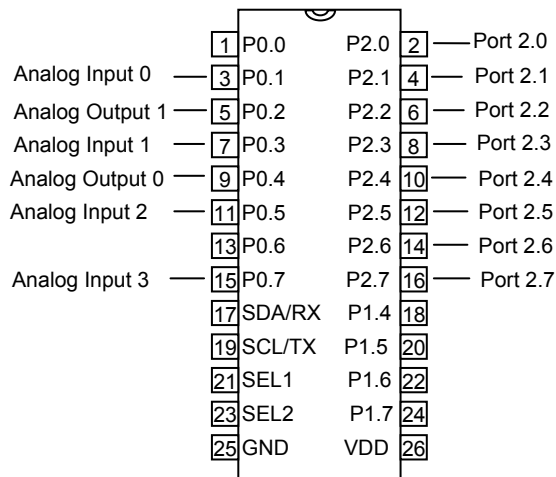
1 P0.0 P2.0 2 Port 2.0
Analog Input 0 3 P0.1 P2.1 4 Port 2.1
Analog Output 1 5 P0.2 P2.2 6 Port 2.2
Analog Input 1 7 P0.3 P2.3 8 Port 2.3
Analog Output 0 9 P0.4 P2.4 10 Port 2.4
Analog Input 2 11 P0.5 P2.5 12 Port 2.5
13 P0.6 P2.6 14 Port 2.6
Analog Input 3 15 P0.7 P2.7 16 Port 2.7
17 SDA/RX P1.4 18
19 SCL/TX P1.5 20
21 SEL1 P1.6 22
23 SEL2 P1.7 24
25 GND VDD 26